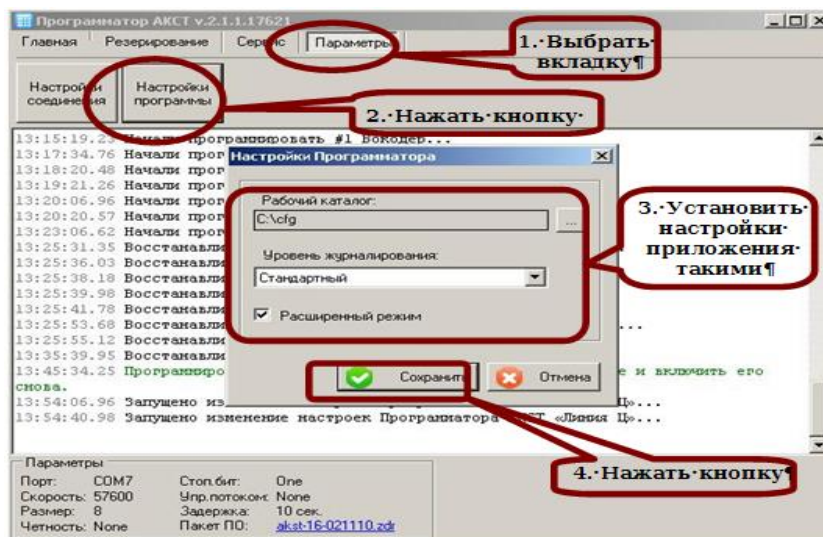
Программатор АКСТ v.2.1.1.17621

Главная Резервирование Сервис Параметры

1.·Выбрать· вкладку¶

Настройки соединения Настройки программы

2.·Нажать·кнопку·

13:15:19.25 Начали программировать #1 Вокодер...
13:17:34.76 Начали прог
13:18:20.48 Начали прог
13:19:21.26 Начали прог
13:20:06.96 Начали прог
13:20:20.57 Начали прог
13:23:06.62 Начали прог
13:25:31.35 Восстанавли
13:25:36.03 Восстанавли
13:25:38.18 Восстанавли
13:25:39.98 Восстанавли
13:25:41.78 Восстанавли
13:25:53.68 Восстанавли ...
13:25:55.12 Восстанавли
13:35:39.95 Восстанавли
13:45:34.25 Программиро е и включить его снова.
13:54:06.96 Запущено из ц»...
13:54:40.98 Запущено изменение настроек Программатора АКСТ «Линия Ц»...

Настройки Программатора

Рабочий каталог:
C:\cfg
...
Уровень журналирования:
Стандартный
Расширенный режим

3.·Установить· настройки· приложения· такими¶

Сохранить Отмена

Параметры
Порт: COM7 Стоп.бит: One
Скорость: 57600 Упр.потоком: None
Размер: 8 Задержка: 10 сек.
Четность: None Пакет ПО: akst-16-021110.zdr

4.·Нажать·кнопку¶